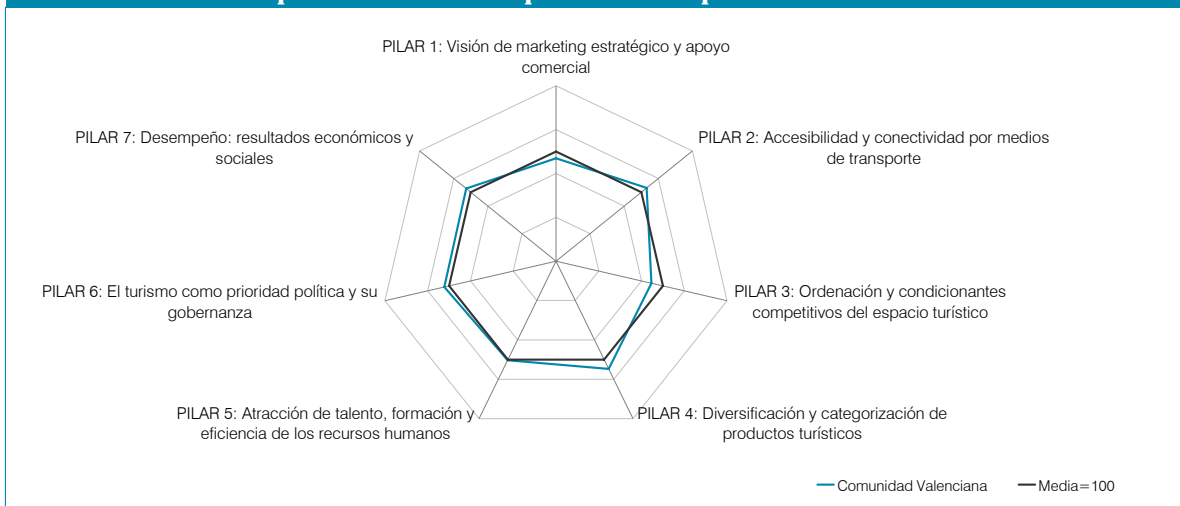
PILAR 1: Visión de marketing estratégico y apoyo comercial

PILAR 2: Accesibilidad y conectividad por medios de transporte

PILAR 3: Ordenación y condicionantes competitivos del espacio turístico

PILAR 4: Diversificación y categorización de productos turísticos

PILAR 5: Atracción de talento, formación y eficiencia de los recursos humanos

PILAR 6: El turismo como prioridad política y su gobernanza

PILAR 7: Desempeño: resultados económicos y sociales

Comunidad Valenciana
Media=100